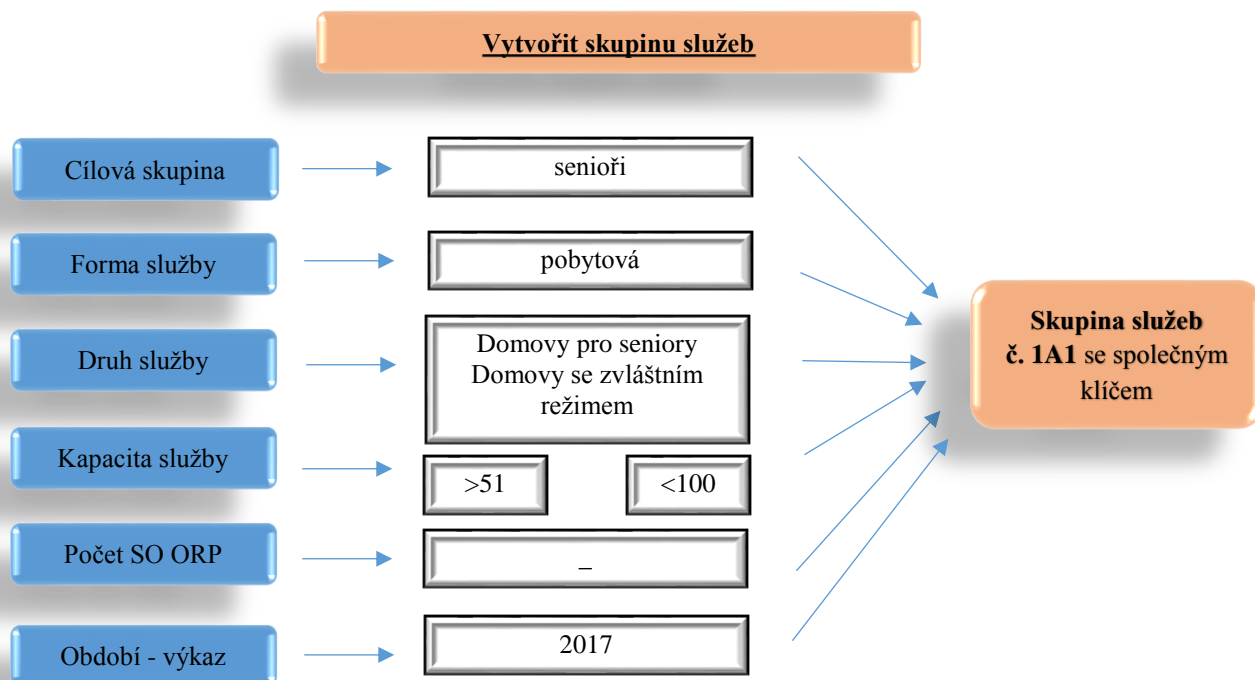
Vytvořit skupinu služeb

Cílová skupina

senioři

Forma služby

pobytová

Druh služby

Domovy pro seniory
Domovy se zvláštním režimem

Kapacita služby

>51

<100

Počet SO ORP

–

Období - výkaz

2017

Skupina služeb č. 1A1 se společným klíčem